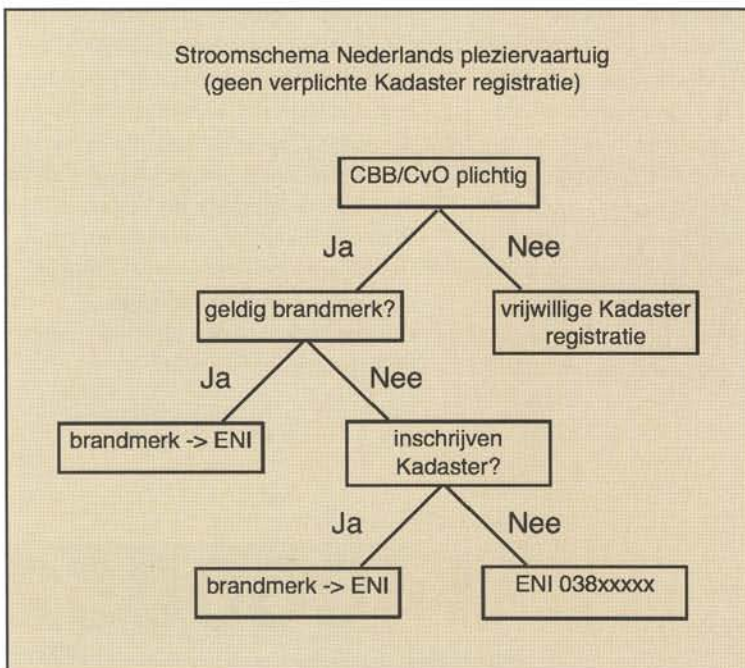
Stroomschema Nederlands pleziervaartuig
(geen verplichte Kadaster registratie)

CBB/CvO plichtig

Ja

Nee

geldig brandmerk?

vrijwillige Kadaster registratie

Ja

Nee

brandmerk -> ENI

inschrijven Kadaster?

Ja

Nee

brandmerk -> ENI

ENI 038xxxxx